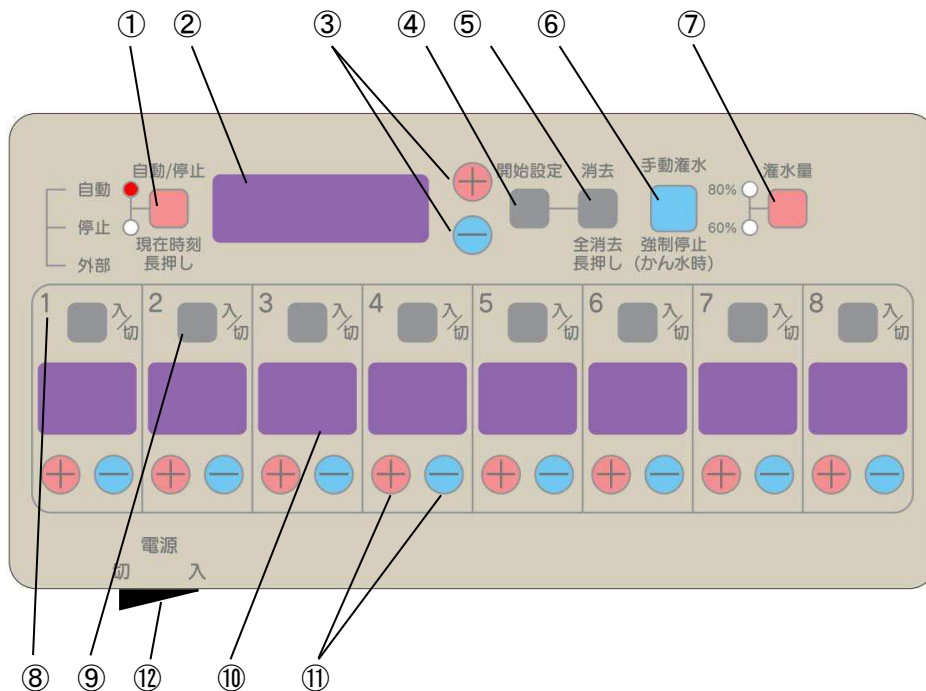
① ② ③ ④ ⑤ ⑥ ⑦

自動/停止
自動
停止
外部
現在時刻
長押し

開始設定 消去
全消去
長押し

手動潅水
強制停止
(かん水時)

潅水量
80%
60%

1 入/切
2 入/切
3 入/切
4 入/切
5 入/切
6 入/切
7 入/切
8 入/切

電源
切 入

⑧ ⑨ ⑫ ⑩ ⑪